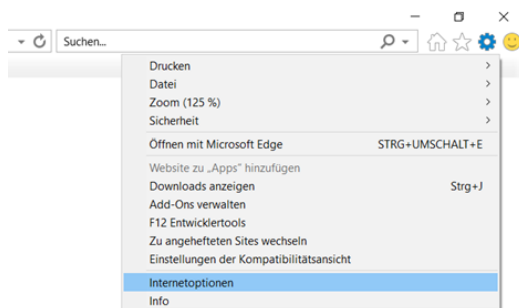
Suchen...

Drucken
Datei
Zoom (125 %)
Sicherheit
Öffnen mit Microsoft Edge STRG+UMSCHALT+E
Website zu „Apps" hinzufügen
Downloads anzeigen Strg+J
Add-Ons verwalten
F12 Entwicklertools
Zu angehefteten Sites wechseln
Einstellungen der Kompatibilitätsansicht
Internetoptionen
Info